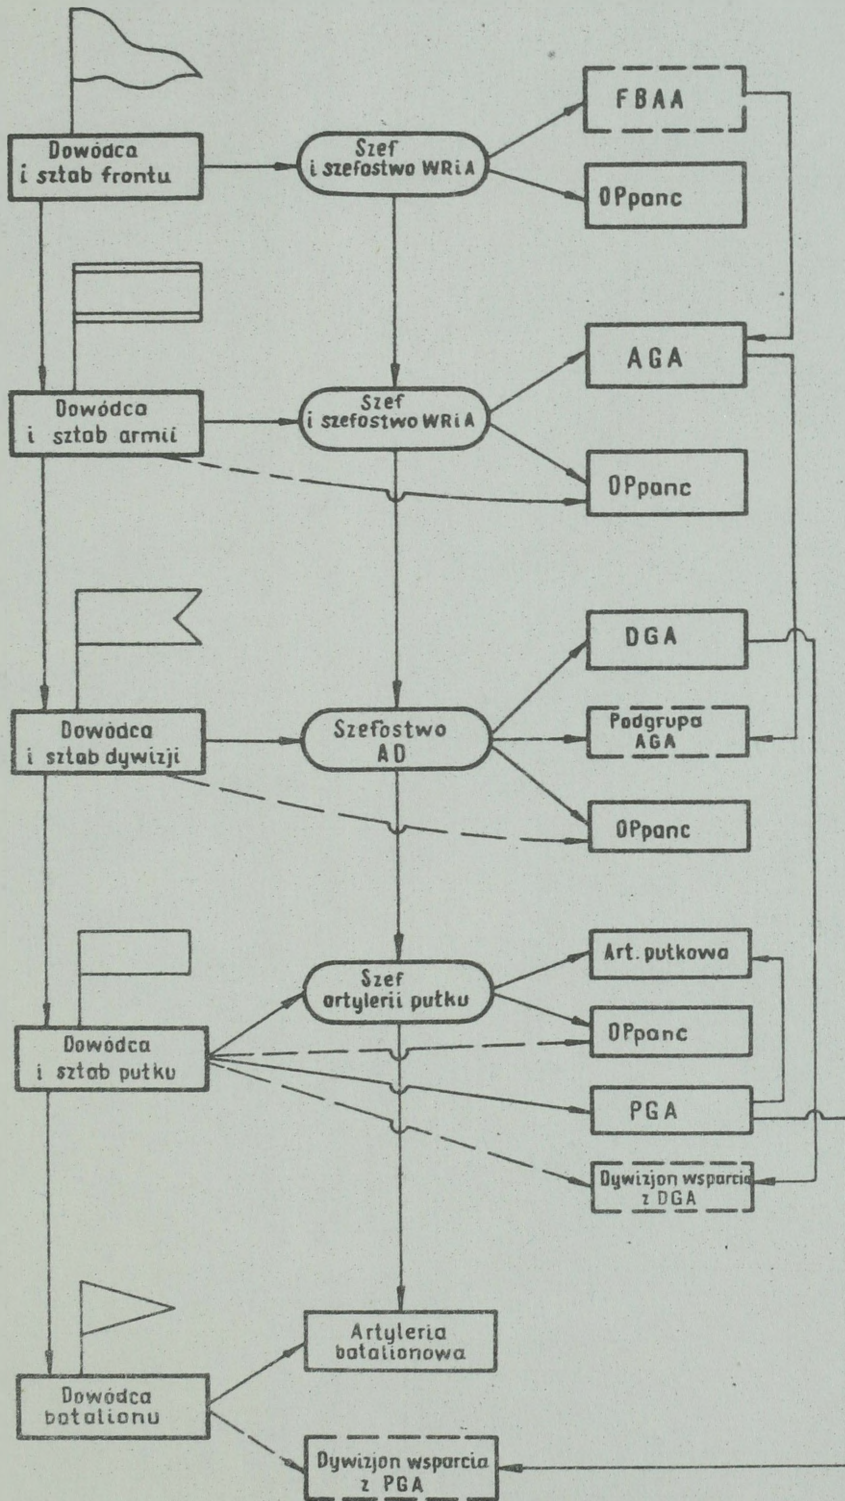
Dowódca i sztab frontu

Szef i szefostwo WRiA

FBAA

OPpanc

Dowódca i sztab armii

Szef i szefostwo WRiA

AGA

OPpanc

Dowódca i sztab dywizji

Szefostwo AD

DGA

Podgrupa AGA

OPpanc

Dowódca i sztab pułku

Szef artylerii pułku

Art. pułkowa

OPpanc

PGA

Dywizjon wsparcia z DGA

Dowódca batalionu

Artyleria batalionowa

Dywizjon wsparcia z PGA